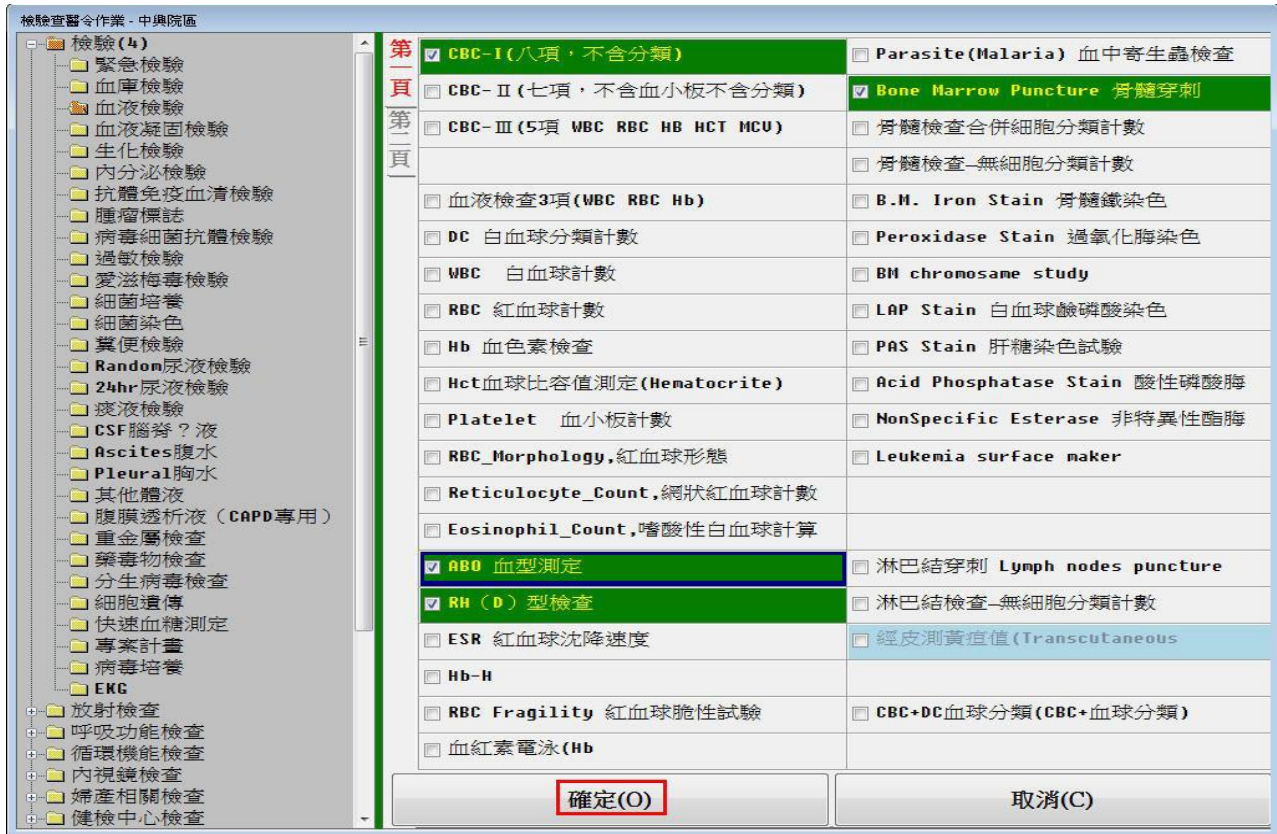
檢驗查醫令作業 - 中興院區

檢驗(4)
緊急檢驗
血庫檢驗
血液檢驗
血液凝固檢驗
生化檢驗
內分泌檢驗
抗體免疫血清檢驗
腫瘤標誌
病毒細菌抗體檢驗
過敏檢驗
愛滋梅毒檢驗
細菌培養
細菌染色
糞便檢驗
Random尿液檢驗
24hr尿液檢驗
痰液檢驗
CSF腦脊？液
Ascites腹水
Pleural胸水
其他體液
腹膜透析液（CAPD專用）
重金屬檢查
藥毒物檢查
分生病毒檢查
細胞遺傳
快速血糖測定
專案計畫
病毒培養
EKG
放射檢查
呼吸功能檢查
循環機能檢查
內視鏡檢查
婦產相關檢查
健檢中心檢查

第一頁
第二頁

| | |
|---|---|
| CBC-I(八項，不含分類) | Parasite(Malaria) 血中寄生蟲檢查 |
| CBC-II(七項，不含血小板不含分類) | Bone Marrow Puncture 骨髓穿刺 |
| CBC-III(5項 WBC RBC HB HCT MCV) | 骨髓檢查合併細胞分類計數 |
| | 骨髓檢查—無細胞分類計數 |
| 血液檢查3項(WBC RBC Hb) | B.M. Iron Stain 骨髓鐵染色 |
| DC 白血球分類計數 | Peroxidase Stain 過氧化脢染色 |
| WBC 白血球計數 | BM chromosame study |
| RBC 紅血球計數 | LAP Stain 白血球鹼磷酸染色 |
| Hb 血色素檢查 | PAS Stain 肝糖染色試驗 |
| Hct血球比容值測定(Hematocrite) | Acid Phosphatase Stain 酸性磷酸脢 |
| Platelet 血小板計數 | NonSpecific Esterase 非特異性酯脢 |
| RBC_Morphology,紅血球形態 | Leukemia surface maker |
| Reticulocyte_Count,網狀紅血球計數 | |
| Eosinophil_Count,嗜酸性白血球計算 | |
| ABO 血型測定 | 淋巴結穿刺 Lymph nodes puncture |
| RH（D）型檢查 | 淋巴結檢查—無細胞分類計數 |
| ESR 紅血球沈降速度 | 經皮測黃疸值(Transcutaneous |
| Hb-H | |
| RBC Fragility 紅血球脆性試驗 | CBC+DC血球分類(CBC+血球分類) |
| 血紅素電泳(Hb | |

確定(O)
取消(C)